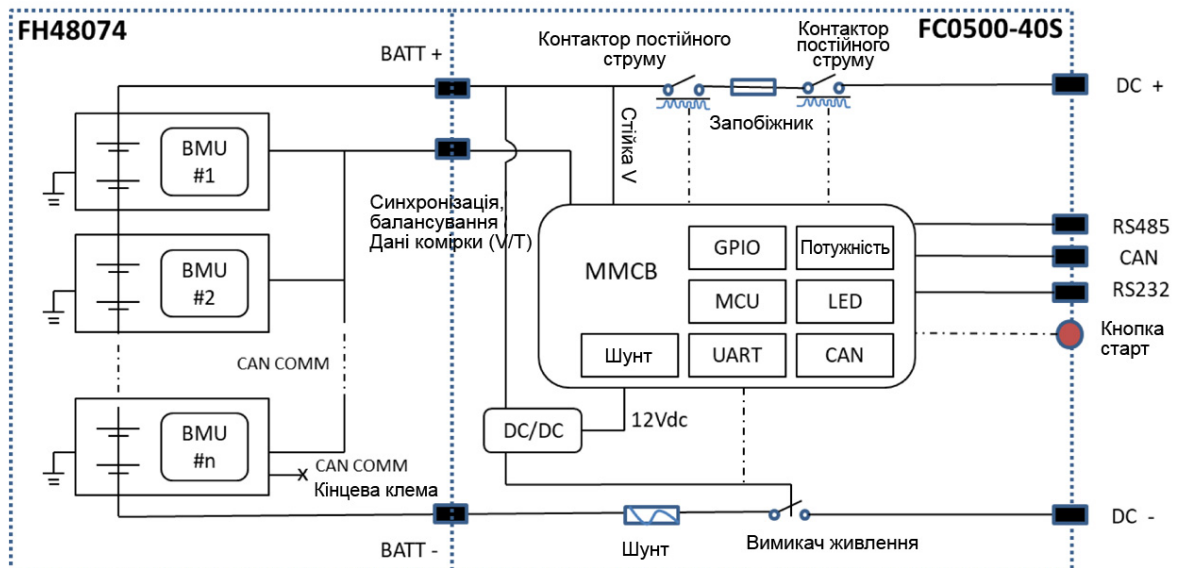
FH48074

FC0500-40S

BATT +

Контактор постійного струму

Контактор постійного струму

DC +

Запобіжник

Стійка V

BMU #1

Синхронізація, балансування / Дані комірки (V/T)

BMU #2

MMCB

GPIO

Потужність

RS485

CAN

MCU

LED

RS232

Кнопка старт

CAN COMM

Шунт

UART

CAN

BMU #n

DC/DC

12Vdc

CAN COMM

Кінцева клема

BATT -

Шунт

Вимикач живлення

DC -